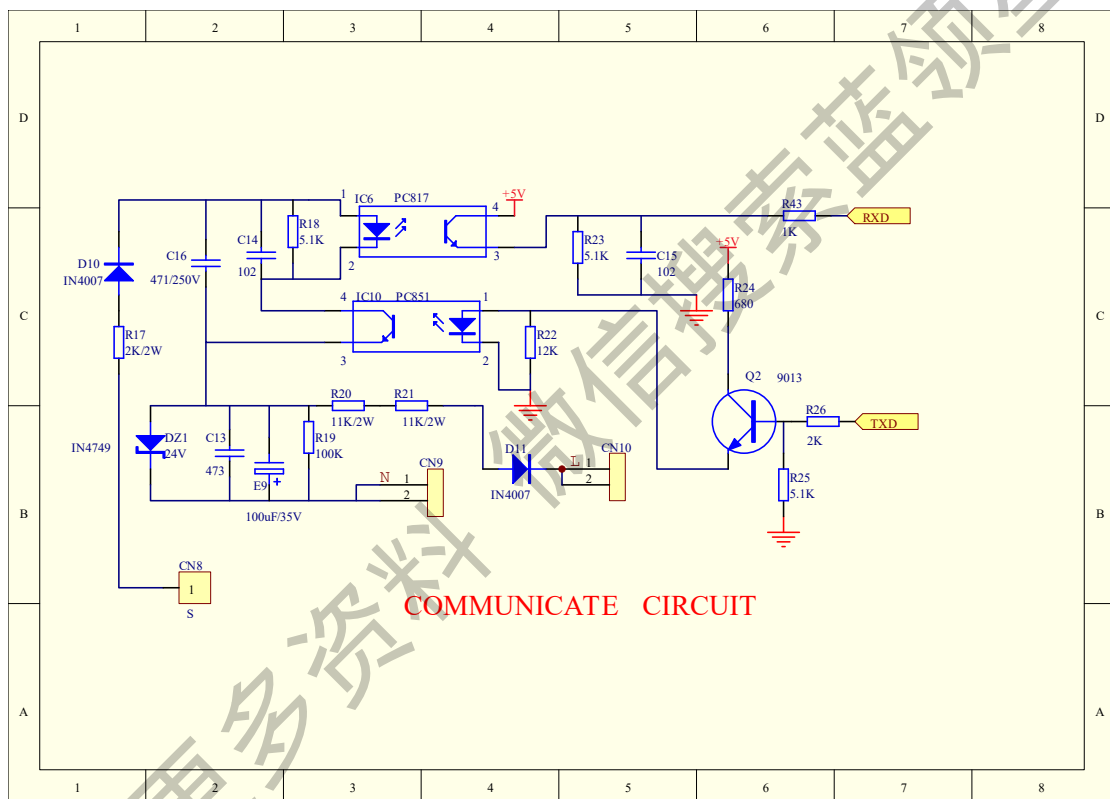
1 2 3 4 5 6 7 8

D
C
B
A

D
C
B
A

1
IC6 PC817
4
+5V
R43
RXD
1K
R18
5.1K
C14
102
2
3
R23
5.1K
C15
102
+5V
D10
IN4007
C16
471/250V
4 IC10 PC851 1
R24
680
R17
2K/2W
3
2
R22
12K
Q2 9013
R20 R21
11K/2W 11K/2W
R26
TXD
2K
IN4749
DZ1
24V
C13
473
R19
100K
E9
D11
IN4007
L
CN10
1
2
N
CN9
1
2
R25
5.1K
100uF/35V
CN8
1
S

COMMUNICATE CIRCUIT

1 2 3 4 5 6 7 8

更多资料微信搜索蓝领